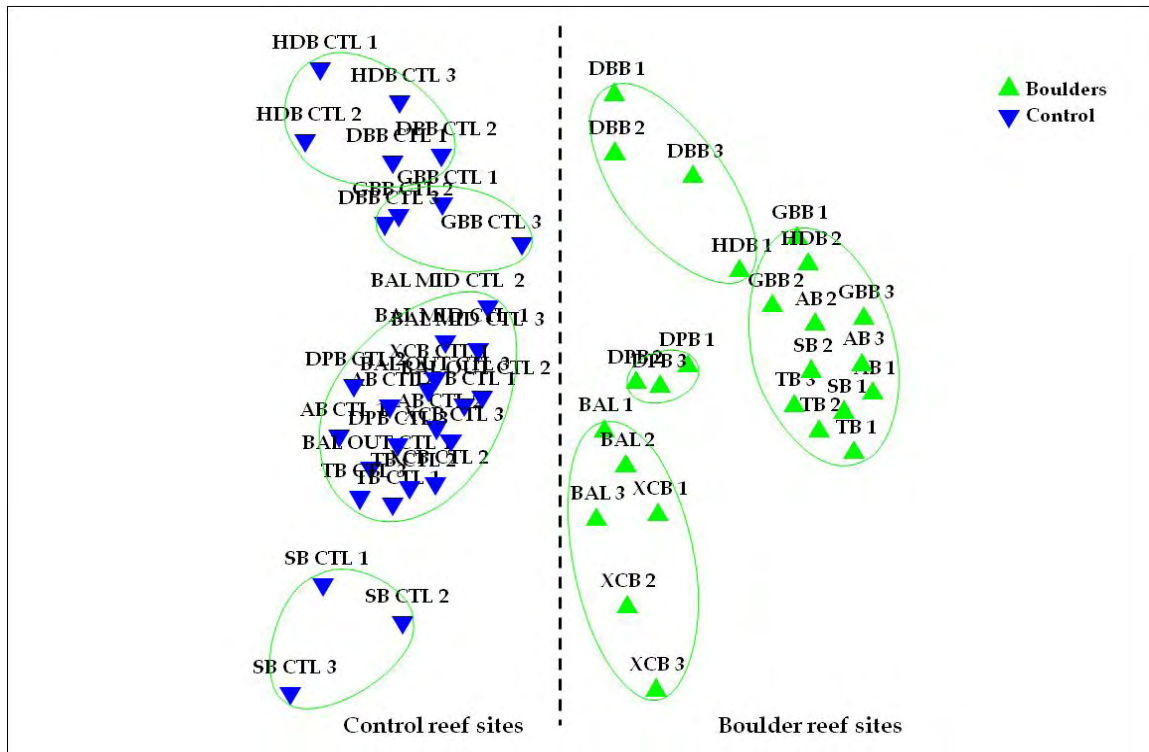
HDB CTL 1
HDB CTL 3
HDB CTL 2
DBB CTL 1
DBB CTL 2
GBB CTL 1
GBB CTL 2
DBB CTL 3
GBB CTL 3
BAL MID CTL 2
BAL MID CTL 1
BAL MID CTL 3
XCB CTL 1
BAL OUT CTL 2
DPB CTL 2
AB CTL 1
TB CTL 1
AB CTL 2
AB CTL 3
DPB CTL 3
XCB CTL 3
BAL OUT CTL 1
XCB CTL 2
TB CTL 2
TB CTL 3
SB CTL 1
SB CTL 2
SB CTL 3
Control reef sites

DBB 1
DBB 2
DBB 3
HDB 1
GBB 1
HDB 2
GBB 2
AB 2
GBB 3
AB 3
SB 2
AB 1
TB 3
SB 1
TB 2
TB 1
DPB 1
DPB 2
DPB 3
BAL 1
BAL 2
BAL 3
XCB 1
XCB 2
XCB 3
Boulder reef sites

Boulders
Control